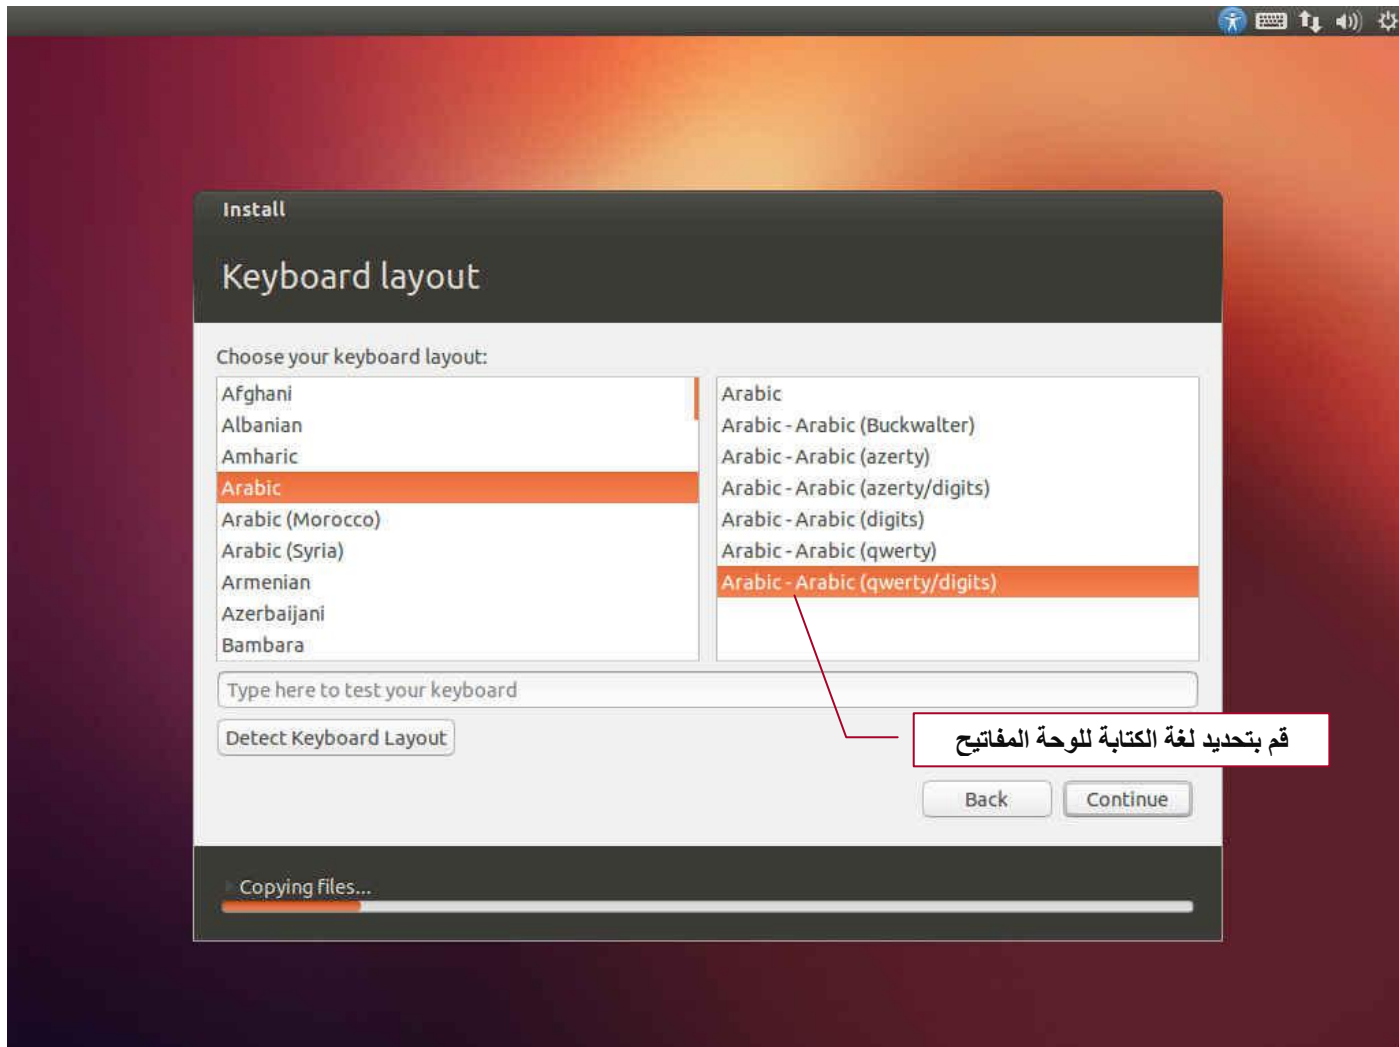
Install

Keyboard layout

Choose your keyboard layout:

Afghani
Albanian
Amharic
Arabic
Arabic (Morocco)
Arabic (Syria)
Armenian
Azerbaijani
Bambara

Arabic
Arabic - Arabic (Buckwalter)
Arabic - Arabic (azerty)
Arabic - Arabic (azerty/digits)
Arabic - Arabic (digits)
Arabic - Arabic (qwerty)
Arabic - Arabic (qwerty/digits)

Type here to test your keyboard

Detect Keyboard Layout

قم بتحديد لغة الكتابة للوحة المفاتيح

Back

Continue

Copying files...